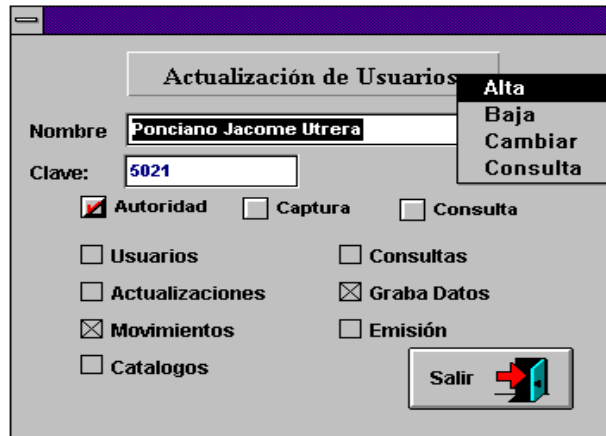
Actualización de Usuarios

Alta
Baja
Cambiar
Consulta

Nombre Ponciano Jacome Utrera

Clave: 5021

Autoridad
Captura
Consulta

Usuarios
Consultas
Actualizaciones
Graba Datos
Movimientos
Emisión
Catalogos

Salir